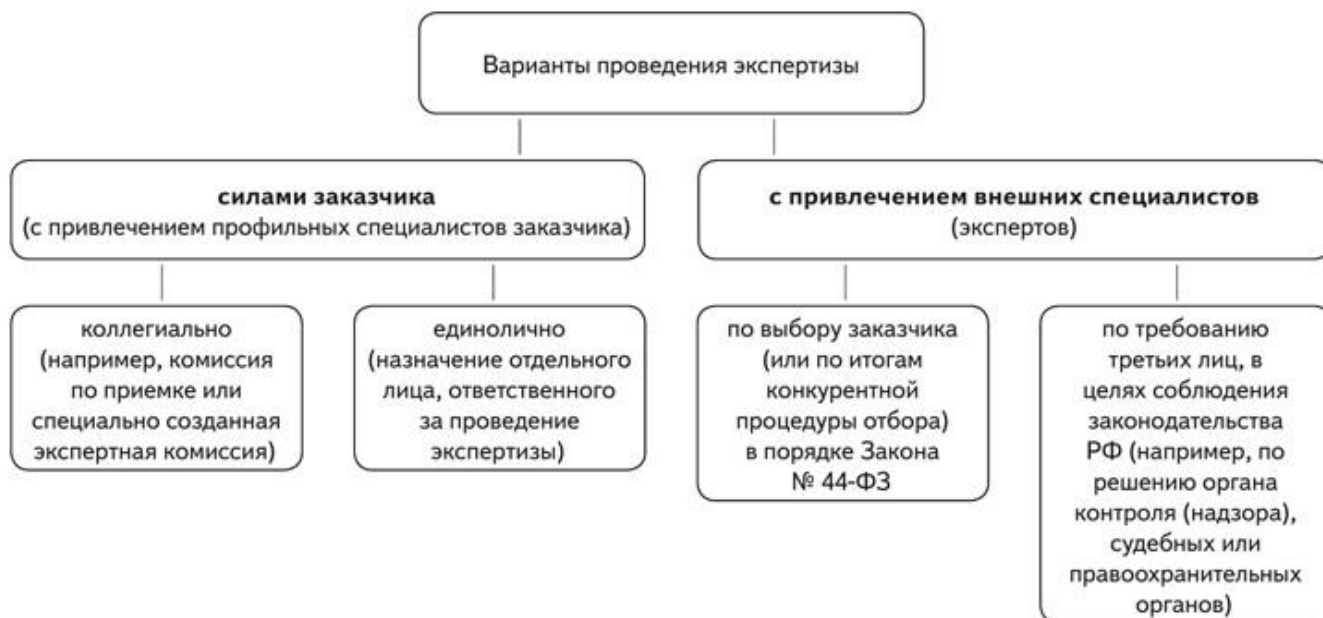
Варианты проведения экспертизы

**силами заказчика**
(с привлечением профильных специалистов заказчика)

**с привлечением внешних специалистов**
(экспертов)

коллегиально (например, комиссия по приемке или специально созданная экспертная комиссия)

единолично (назначение отдельного лица, ответственного за проведение экспертизы)

по выбору заказчика (или по итогам конкурентной процедуры отбора) в порядке Закона № 44-ФЗ

по требованию третьих лиц, в целях соблюдения законодательства РФ (например, по решению органа контроля (надзора), судебных или правоохранительных органов)